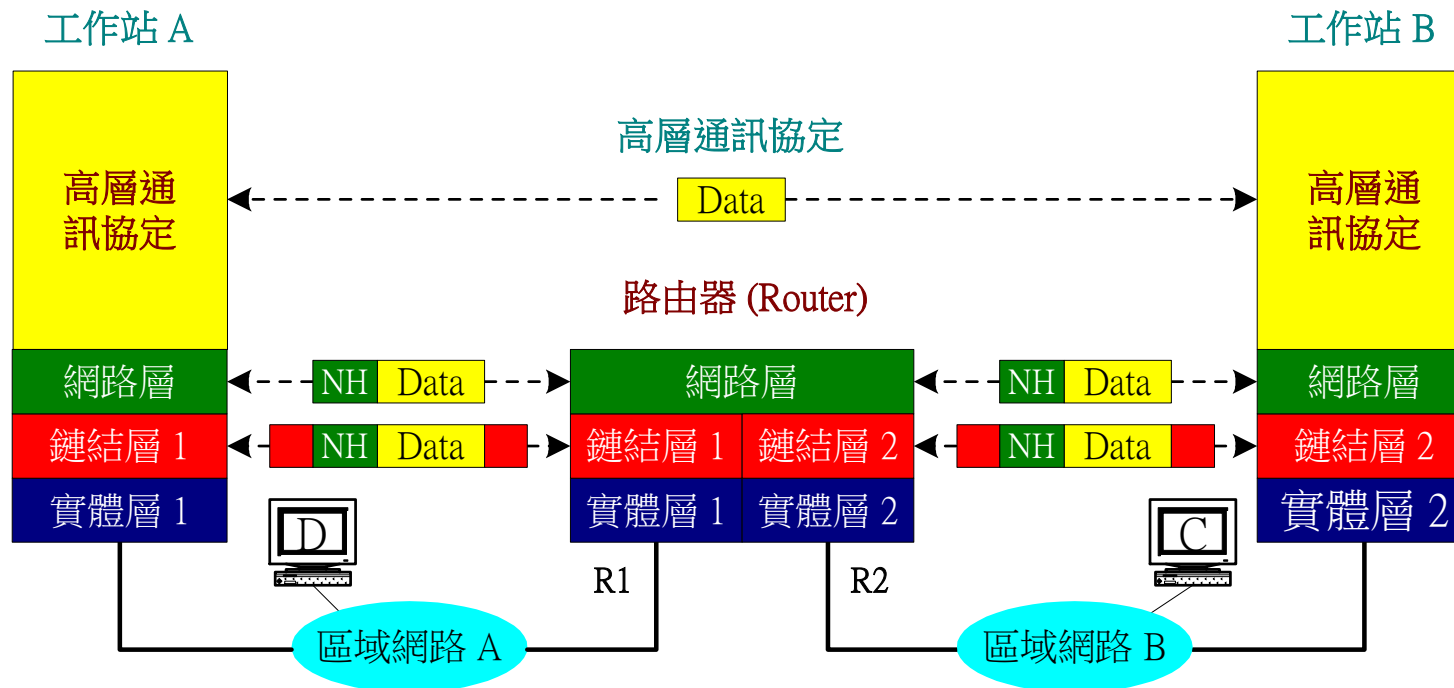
工作站 A

工作站 B

高層通訊協定

高層通訊協定

Data

高層通訊協定

路由器 (Router)

網路層

NH Data

網路層

NH Data

網路層

鏈結層 1

NH Data

鏈結層 1

鏈結層 2

NH Data

鏈結層 2

實體層 1

實體層 1

實體層 2

實體層 2

D

C

R1

R2

區域網路 A

區域網路 B